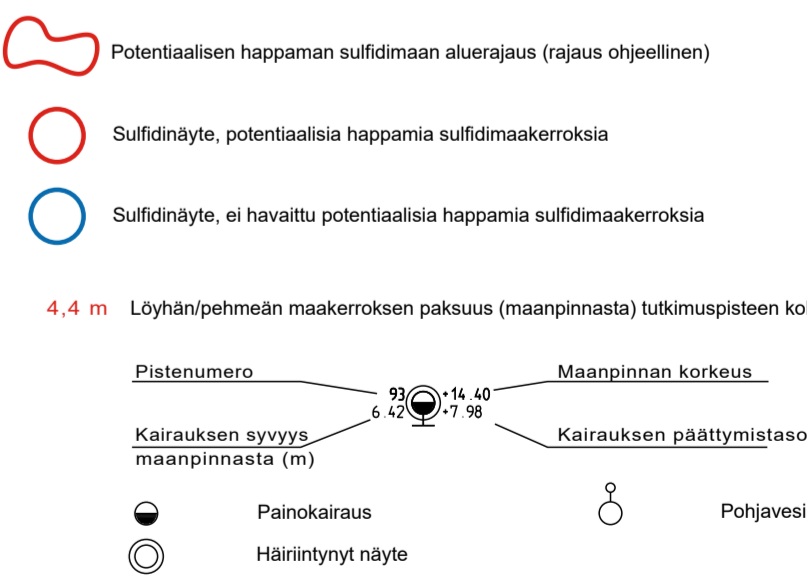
Potentiaalisen happaman sulfidimaan aluerajaus (rajaus ohjeellinen)

Sulfidinäyte, potentiaalisia happamia sulfidimaakerroksia

Sulfidinäyte, ei havaittu potentiaalisia happamia sulfidimaakerroksia

4,4 m Löyhän/pehmeän maakerroksen paksuus (maanpinnasta) tutkimuspisteen ko

Pistenumero

Kairauksen syvyys maanpinnasta (m)

93

6.42

+14.40

+7.98

Maanpinnan korkeus

Kairauksen päättymistaso

Painokairaus

Häiriintynyt näyte

Pohjavesi